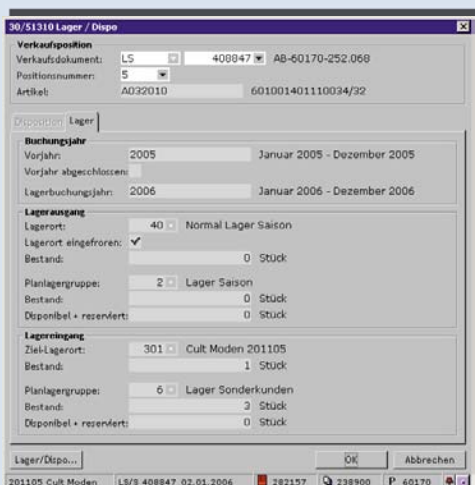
30/51310 Lager / Dispo

Verkaufsposition
Verkaufsdokument: LS 408847 AB-60170-252.068
Positionsnummer: 5
Artikel: A032010 601001401110034/32

Disposition Lager

Buchungsjahr
Vorjahr: 2005 Januar 2005 - Dezember 2005
Vorjahr abgeschlossen:
Lagerbuchungsjahr: 2006 Januar 2006 - Dezember 2006

Lagerausgang
Lagerort: 40 Normal Lager Saison
Lagerort eingefroren: ✓
Bestand: 0 Stück
Planlagergruppe: 2 Lager Saison
Bestand: 0 Stück
Disponibel + reserviert: 0 Stück

Lagereingang
Ziel-Lagerort: 301 Cult Moden 201105
Bestand: 1 Stück
Planlagergruppe: 6 Lager Sonderkunden
Bestand: 3 Stück
Disponibel + reserviert: 0 Stück

Lager/Dispo... OK Abbrechen

201105 Cult Moden LS/S 408847 02.01.2006 282157 238900 P 60170